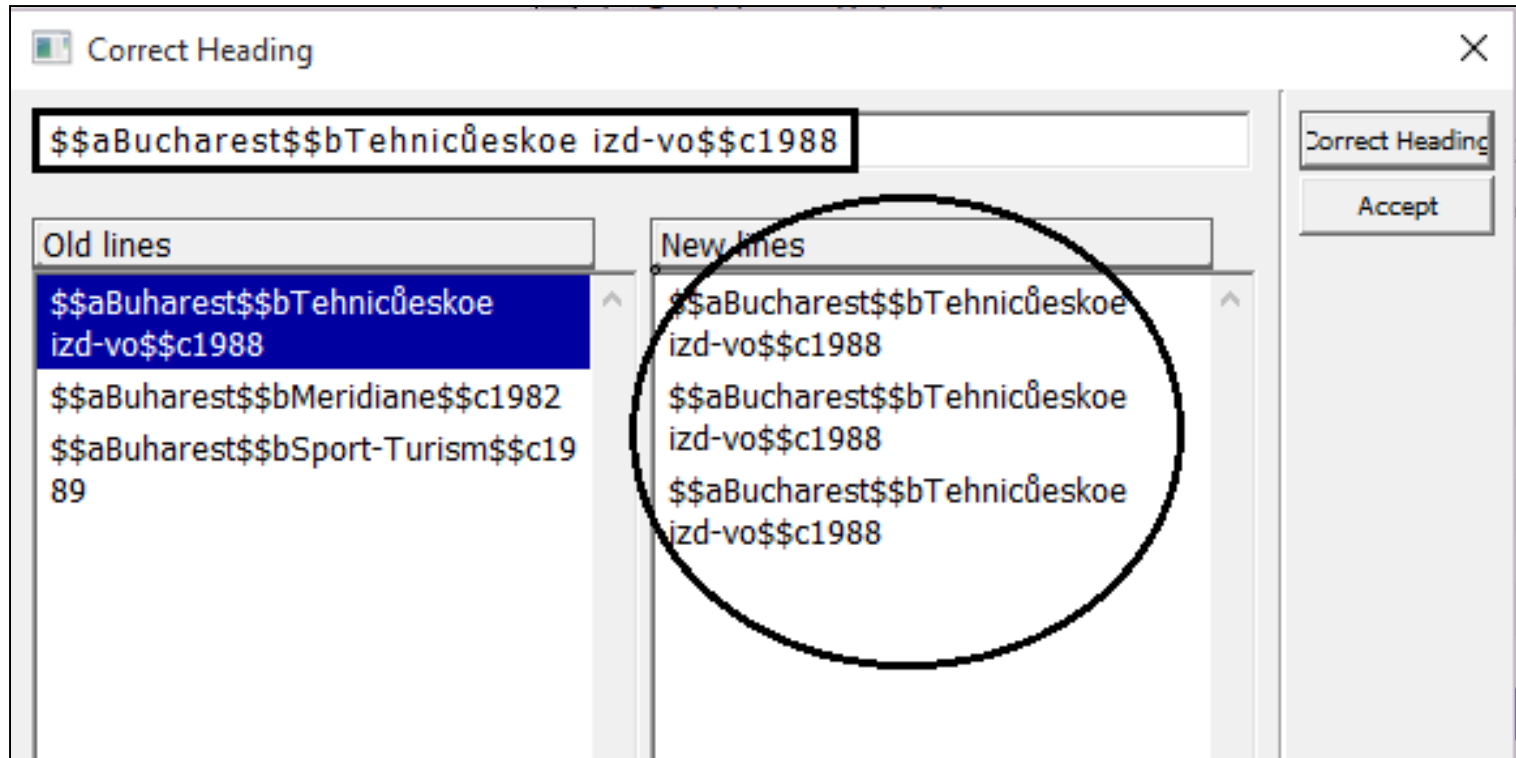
Correct Heading

$$aBucharest$$bTehnicůeskoe izd-vo$$c1988

Correct Heading

Accept

Old lines

$$aBuharest$$bTehnicůeskoe izd-vo$$c1988

$$aBuharest$$bMeridiane$$c1982

$$aBuharest$$bSport-Turism$$c1989

New lines

$$aBucharest$$bTehnicůeskoe izd-vo$$c1988

$$aBucharest$$bTehnicůeskoe izd-vo$$c1988

$$aBucharest$$bTehnicůeskoe izd-vo$$c1988